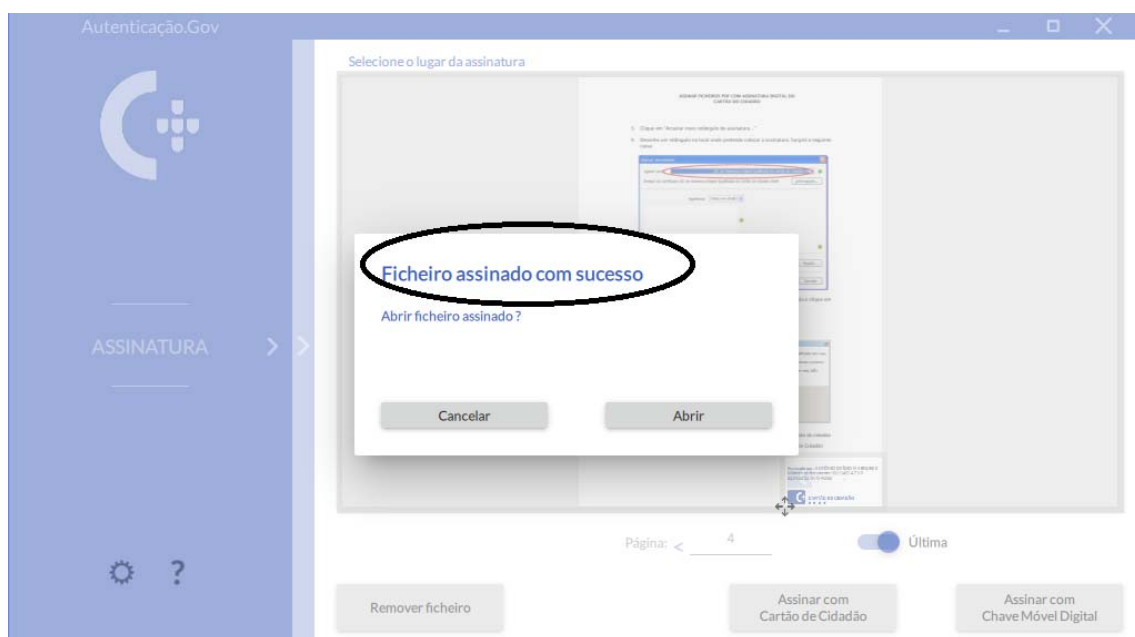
Autenticação.Gov

Selecione o lugar da assinatura

ASSINATURA

Ficheiro assinado com sucesso

Abrir ficheiro assinado ?

Cancelar

Abrir

Página: < 4

Última

Remover ficheiro

Assinar com Cartão de Cidadão

Assinar com Chave Móvel Digital

?